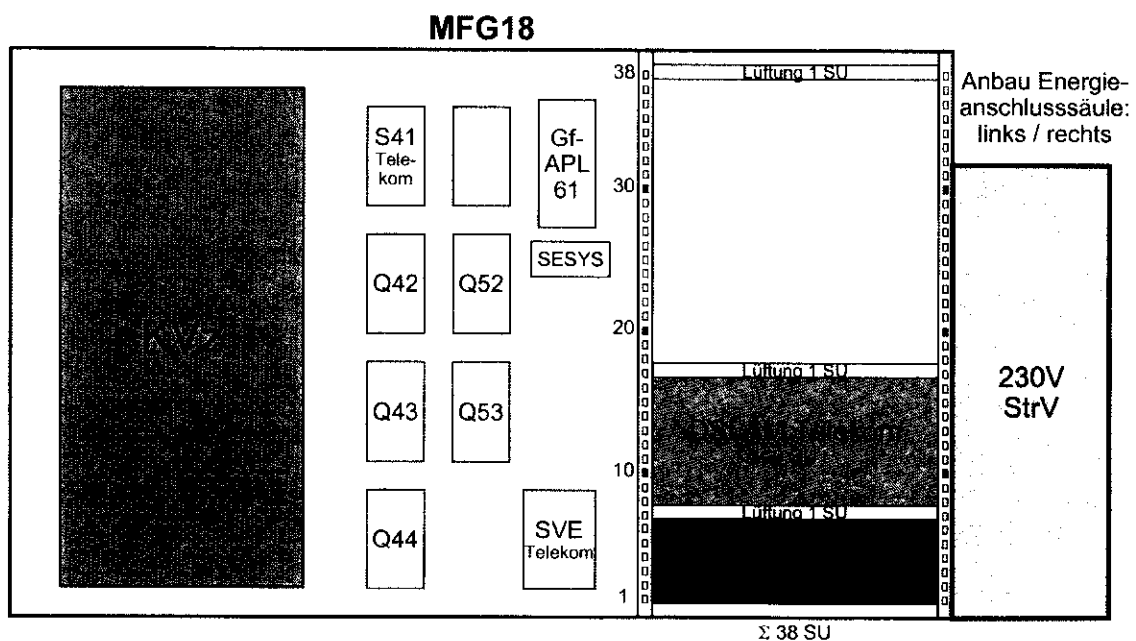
MFG18

KVz

S41
Telekom

Gf-APL 61

SESYS

Q42

Q52

Q43

Q53

Q44

SVE
Telekom

38

30

20

10

1

Lüftung 1 SU

Lüftung 1 SU

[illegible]

Lüftung 1 SU

Σ 38 SU

Anbau Energieanschlusssäule: links / rechts

230V
StrV